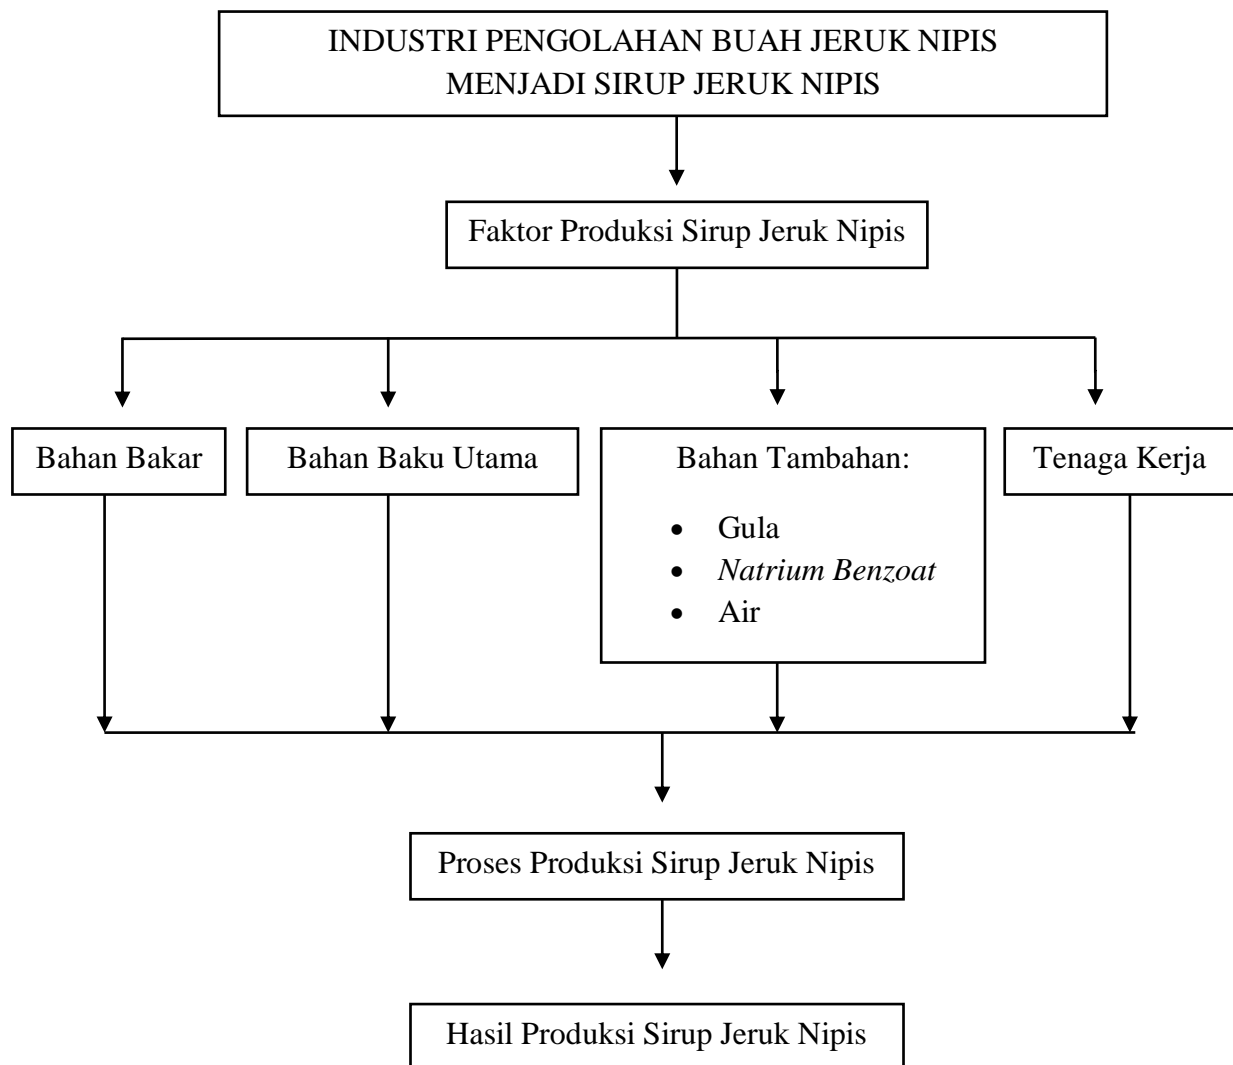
INDUSTRI PENGOLAHAN BUAH JERUK NIPIS MENJADI SIRUP JERUK NIPIS

Faktor Produksi Sirup Jeruk Nipis

Bahan Bakar

Bahan Baku Utama

Bahan Tambahan:
- Gula
- *Natrium Benzoat*
- Air

Tenaga Kerja

Proses Produksi Sirup Jeruk Nipis

Hasil Produksi Sirup Jeruk Nipis